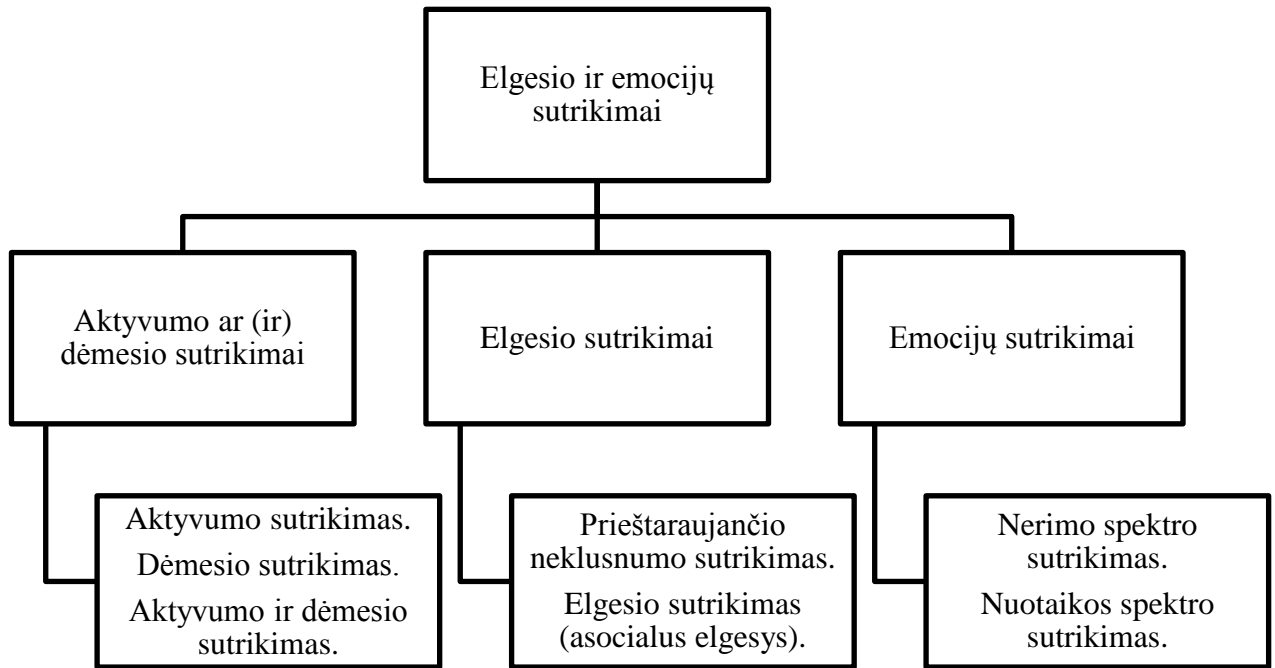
Elgesio ir emocijų sutrikimai

Aktyvumo ar (ir) dėmesio sutrikimai

Elgesio sutrikimai

Emocijų sutrikimai

Aktyvumo sutrikimas.
Dėmesio sutrikimas.
Aktyvumo ir dėmesio sutrikimas.

Prieštaraujančio neklusnumo sutrikimas.
Elgesio sutrikimas (asocialus elgesys).

Nerimo spektro sutrikimas.
Nuotaikos spektro sutrikimas.